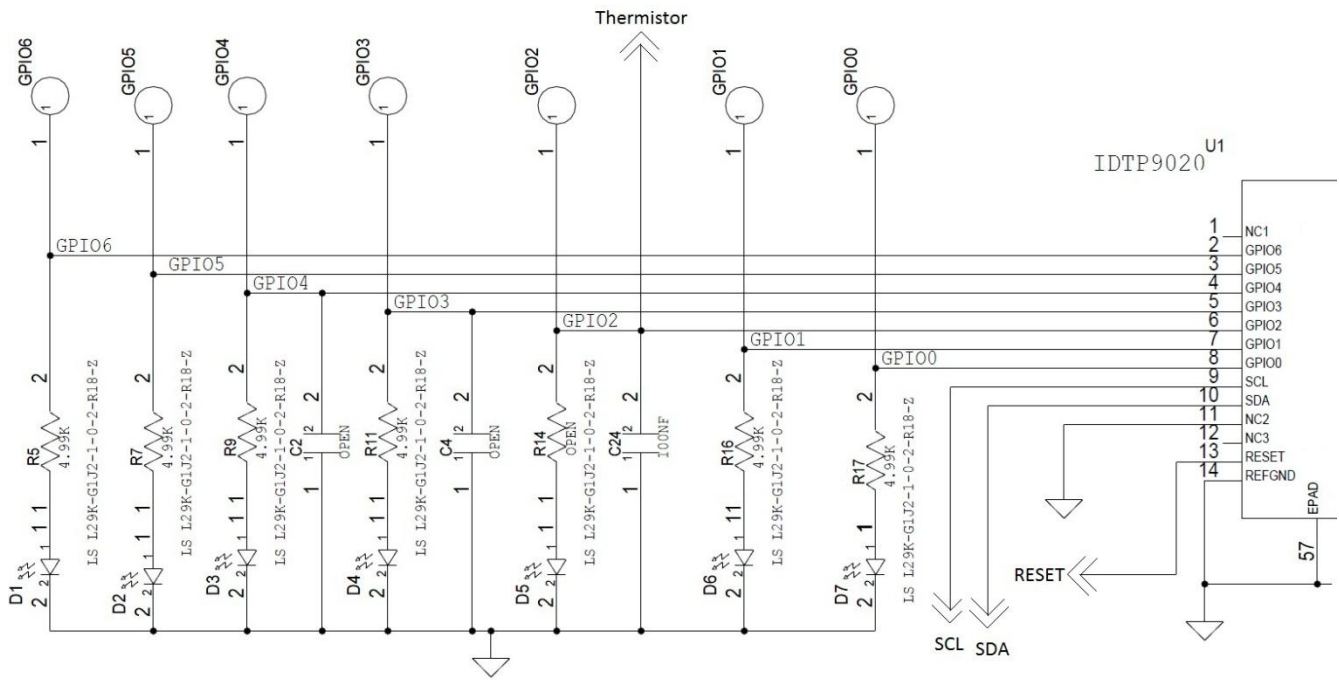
Thermistor

GPIO6 GPIO5 GPIO4 GPIO3 GPIO2 GPIO1 GPIO0

1 1 1 1 1 1 1

1 1 1 1 1 1 1

U1
IDTP9020

GPIO6
GPIO5
GPIO4
GPIO3
GPIO2
GPIO1
GPIO0

1 NC1
2 GPIO6
3 GPIO5
4 GPIO4
5 GPIO3
6 GPIO2
7 GPIO1
8 GPIO0
9 SCL
10 SDA
11 NC2
12 NC3
13 RESET
14 REFGND
EPAD
57

2 R5 4.99K 1
2 R7 4.99K 1
2 R9 4.99K 1
2 C2 OPEN 1
2 R11 4.99K 1
2 C4 OPEN 1
2 R14 OPEN 1
2 C24 100NF 1
2 R16 4.99K 1
2 R17 4.99K 1

1 D1 2
1 D2 2
1 D3 2
1 D4 2
1 D5 2
1 D6 2
1 D7 2

LS L29K-G1J2-1-0-2-R18-Z
LS L29K-G1J2-1-0-2-R18-Z
LS L29K-G1J2-1-0-2-R18-Z
LS L29K-G1J2-1-0-2-R18-Z
LS L29K-G1J2-1-0-2-R18-Z
LS L29K-G1J2-1-0-2-R18-Z
LS L29K-G1J2-1-0-2-R18-Z

RESET
SCL SDA